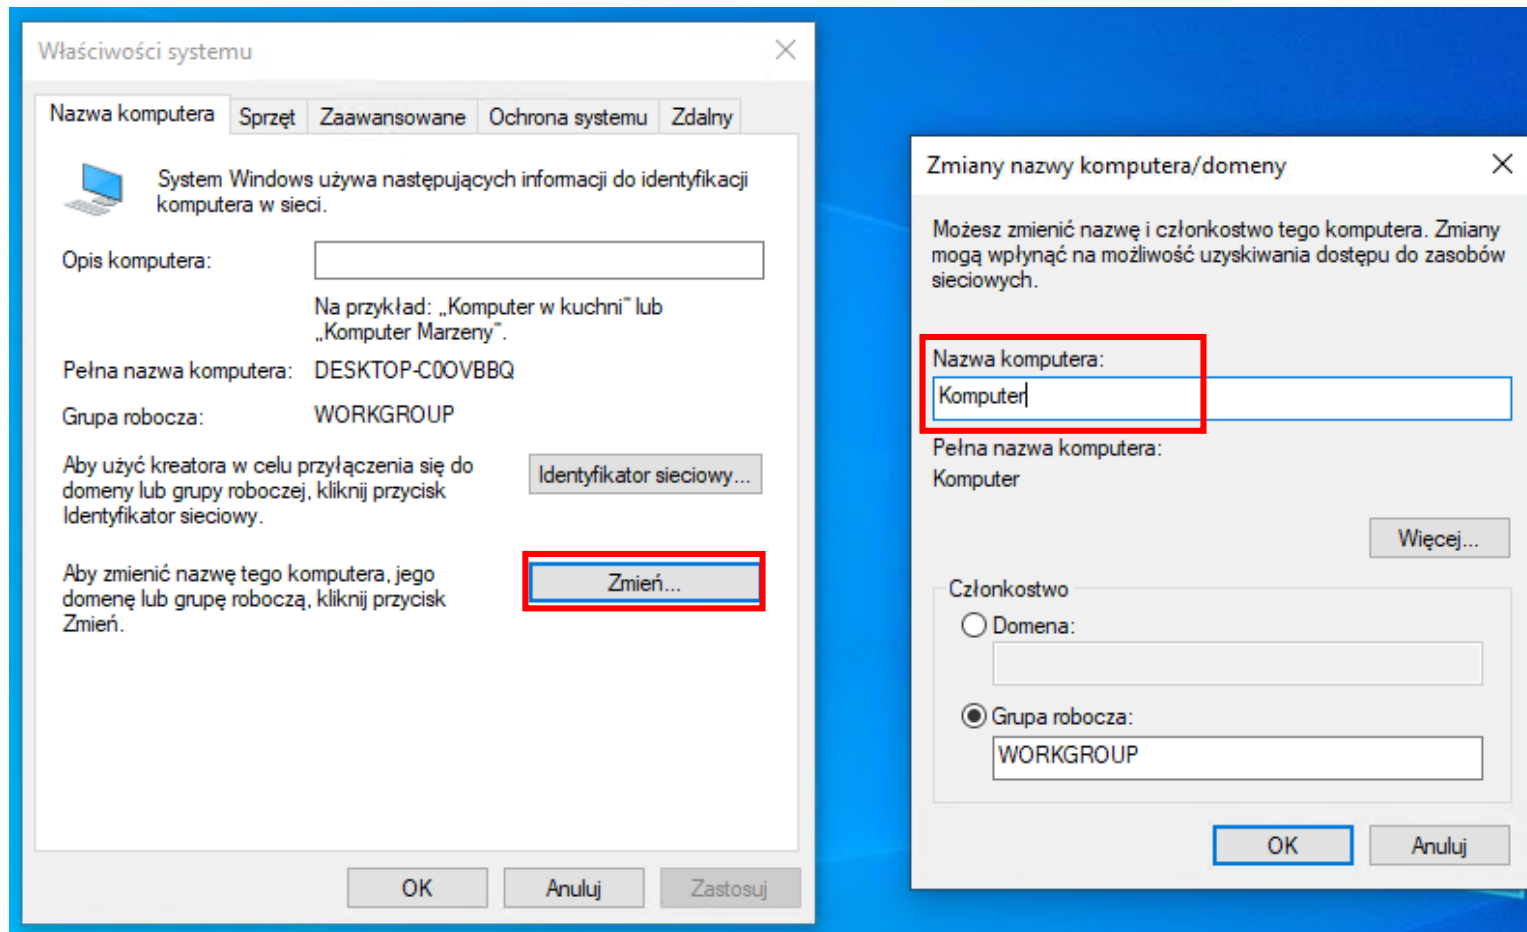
Właściwości systemu

Nazwa komputera | Sprzęt | Zaawansowane | Ochrona systemu | Zdalny

System Windows używa następujących informacji do identyfikacji komputera w sieci.

Opis komputera:

Na przykład: „Komputer w kuchni" lub „Komputer Marzeny".

Pełna nazwa komputera: DESKTOP-C0OVBBQ

Grupa robocza: WORKGROUP

Aby użyć kreatora w celu przyłączenia się do domeny lub grupy roboczej, kliknij przycisk Identyfikator sieciowy.

Identyfikator sieciowy...

Aby zmienić nazwę tego komputera, jego domenę lub grupę roboczą, kliknij przycisk Zmień.

Zmień...

OK Anuluj Zastosuj

Zmiany nazwy komputera/domeny

Możesz zmienić nazwę i członkostwo tego komputera. Zmiany mogą wpłynąć na możliwość uzyskiwania dostępu do zasobów sieciowych.

Nazwa komputera:

Komputer

Pełna nazwa komputera:

Komputer

Więcej...

Członkostwo

Domena:

Grupa robocza:

WORKGROUP

OK Anuluj